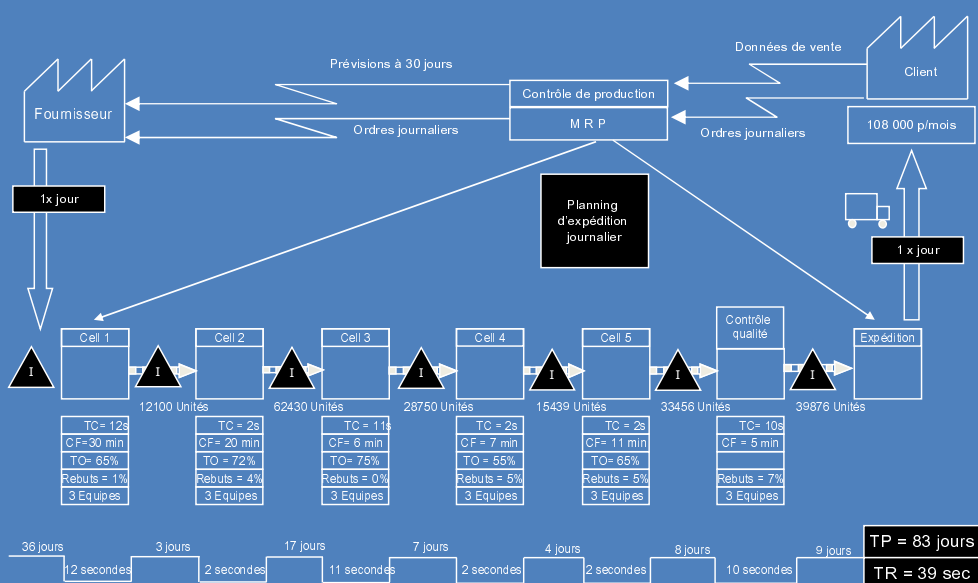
Prévisions à 30 jours

Données de vente

Client

Fournisseur

Contrôle de production

M R P

Ordres journaliers

Ordres journaliers

108 000 p/mois

1x jour

Planning d'expédition journalier

1 x jour

I

Cell 1

I

Cell 2

I

Cell 3

I

Cell 4

I

Cell 5

I

Contrôle qualité

I

Expédition

12100 Unités

62430 Unités

28750 Unités

15439 Unités

33456 Unités

39876 Unités

| TC= 12s |
|---|
| CF=30 min |
| TO= 65% |
| Rebuts = 1% |
| 3 Equipes |

| TC = 2s |
|---|
| CF= 20 min |
| TO = 72% |
| Rebuts = 4% |
| 3 Equipes |

| TC = 11s |
|---|
| CF = 6 min |
| TO= 75% |
| Rebuts = 0% |
| 3 Equipes |

| TC = 2s |
|---|
| CF = 7 min |
| TO = 55% |
| Rebuts = 5% |
| 3 Equipes |

| TC = 2s |
|---|
| CF= 11 min |
| TO= 65% |
| Rebuts = 5% |
| 3 Equipes |

| TC= 10s |
|---|
| CF = 5 min |
| Rebuts = 7% |
| 3 Equipes |

36 jours

12 secondes

3 jours

2 secondes

17 jours

11 secondes

7 jours

2 secondes

4 jours

2 secondes

8 jours

10 secondes

9 jours

TP = 83 jours

TR = 39 sec